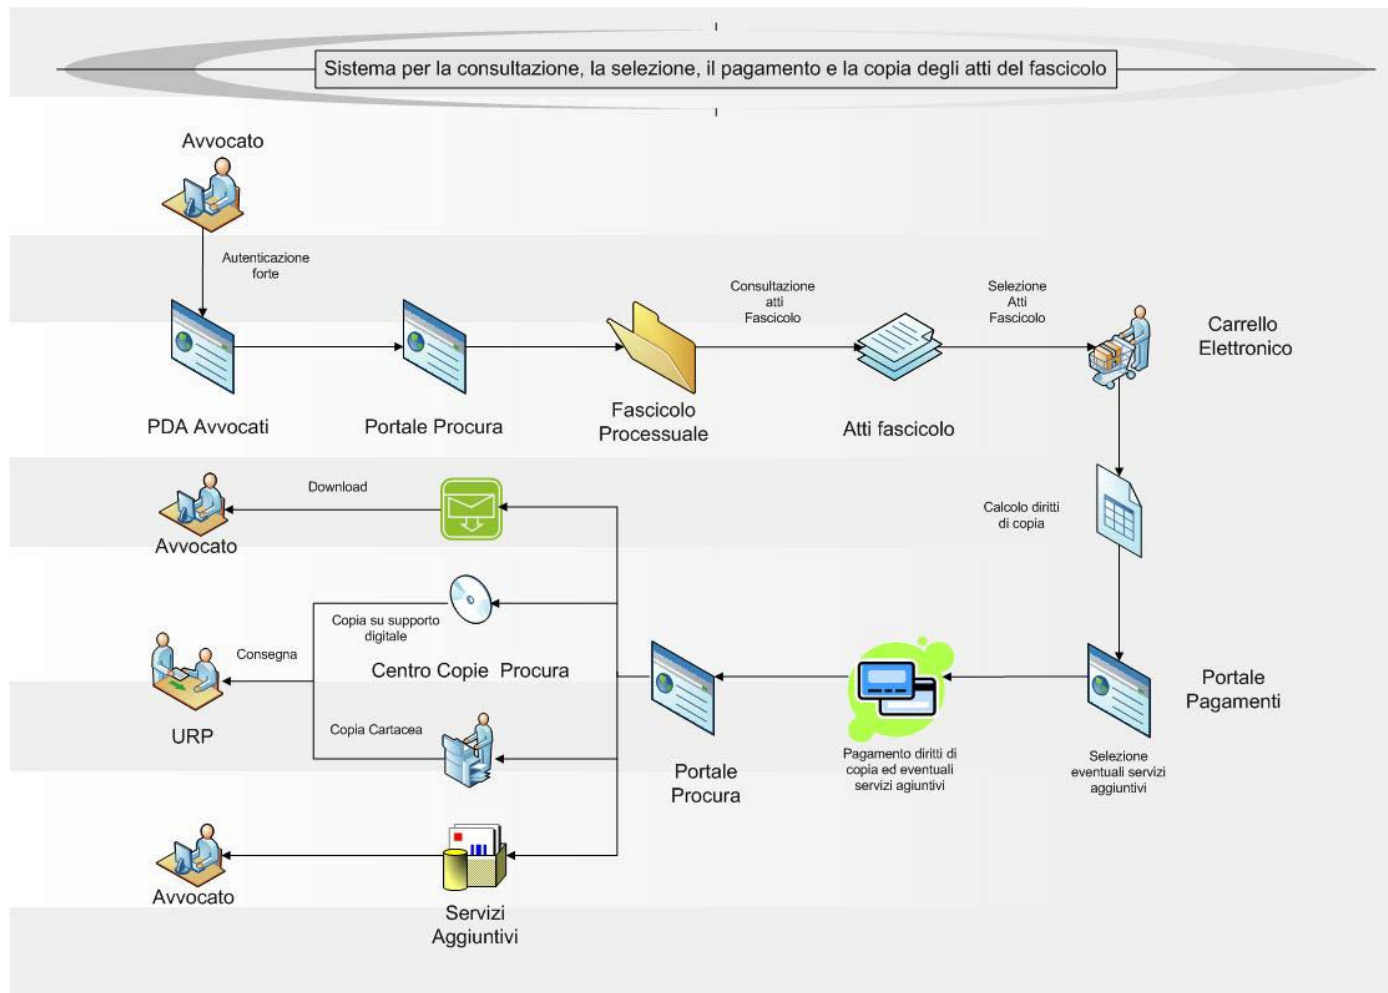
Sistema per la consultazione, la selezione, il pagamento e la copia degli atti del fascicolo

Avvocato

Autenticazione forte

PDA Avvocati

Portale Procura

Fascicolo Processuale

Consultazione atti Fascicolo

Atti fascicolo

Selezione Atti Fascicolo

Carrello Elettronico

Calcolo diritti di copia

Portale Pagamenti

Selezione eventuali servizi aggiuntivi

Pagamento diritti di copia ed eventuali servizi agiuntivi

Portale Procura

Download

Avvocato

Copia su supporto digitale

Centro Copie Procura

Consegna

URP

Copia Cartacea

Avvocato

Servizi Aggiuntivi